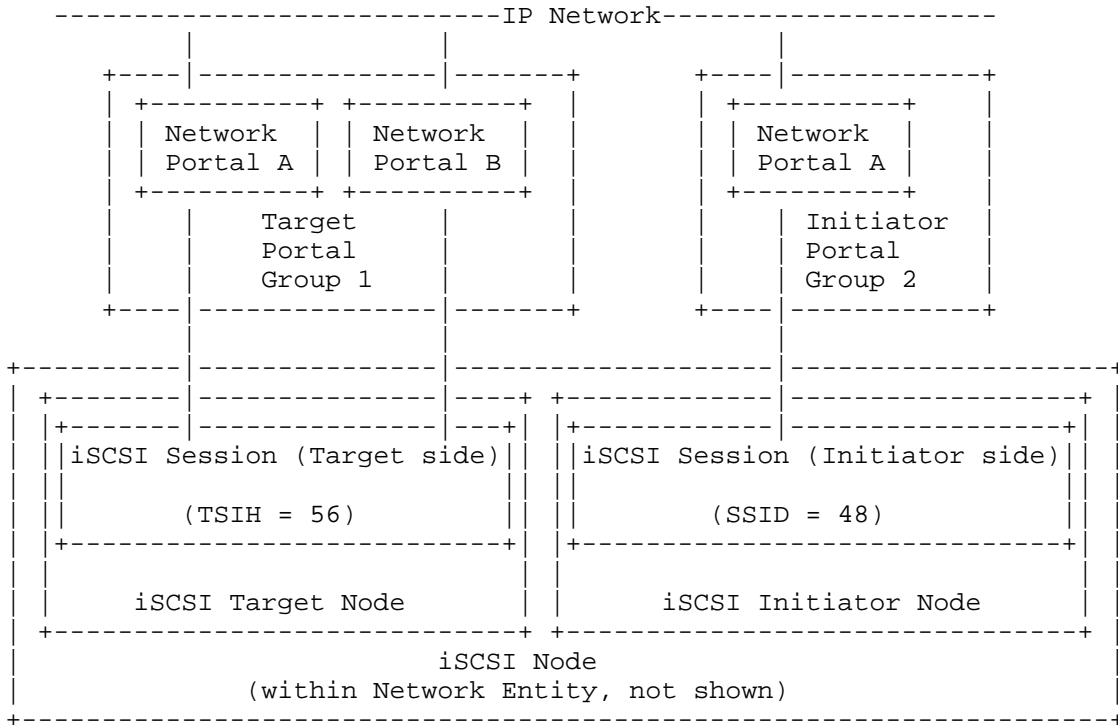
IP Network

Network Portal A

Network Portal B

Target Portal Group 1

Network Portal A

Initiator Portal Group 2

iSCSI Session (Target side)

(TSIH = 56)

iSCSI Session (Initiator side)

(SSID = 48)

iSCSI Target Node

iSCSI Initiator Node

iSCSI Node
(within Network Entity, not shown)